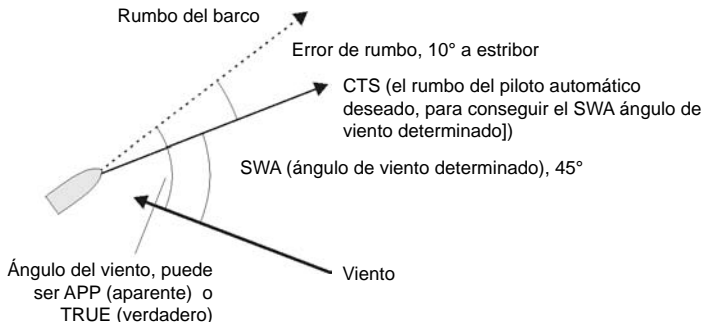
Rumbo del barco

Error de rumbo, 10° a estribor

CTS (el rumbo del piloto automático deseado, para conseguir el SWA ángulo de viento determinado])

SWA (ángulo de viento determinado), 45°

Ángulo del viento, puede ser APP (aparente) o TRUE (verdadero)

Viento